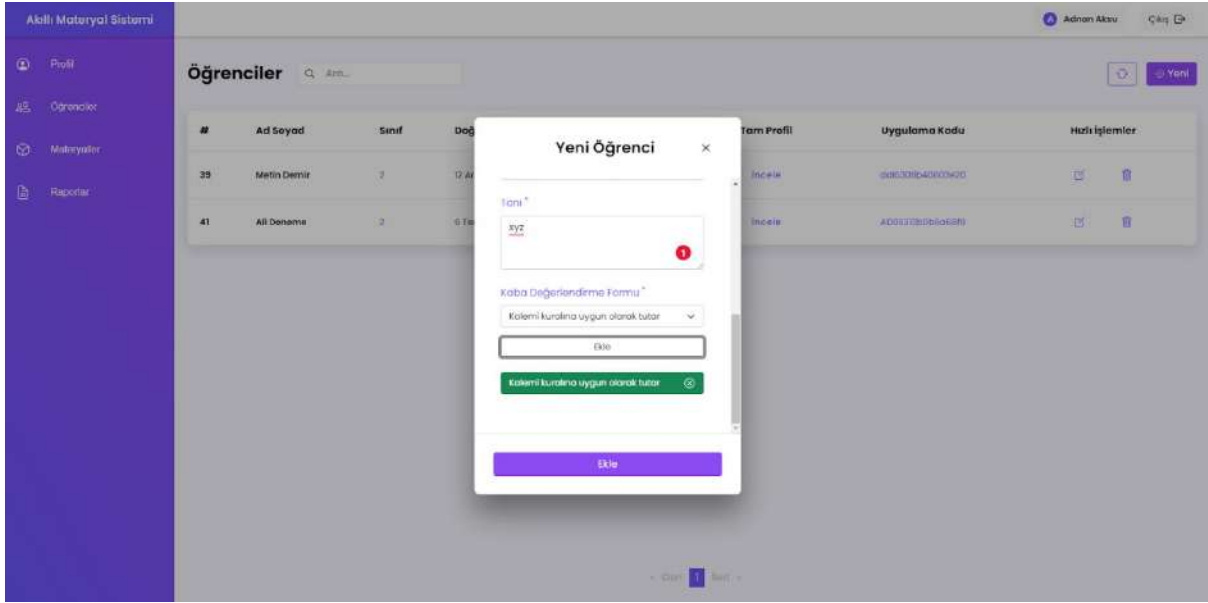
Akıllı Materyal Sistemi

Profil

Öğrenciler

Materyaller

Raporlar

Adnan Aksu

Çıkış

Öğrenciler

Ara...

Yeni

| # | Ad Soyad | Sınıf | Doğ | Tam Profil | Uygulama Kodu | Hızlı işlemler |
|---|---|---|---|---|---|---|
| 39 | Metin Demir | 2 | 12 A | İncele | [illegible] | |
| 41 | Ali Deneme | 2 | 6 T | İncele | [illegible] | |

Yeni Öğrenci

×

Tanı *

xyz

Kaba Değerlendirme Formu *

Kalemi kuralına uygun olarak tutar

Ekle

Kalemi kuralına uygun olarak tutar

Ekle

« Geri 1 İleri »